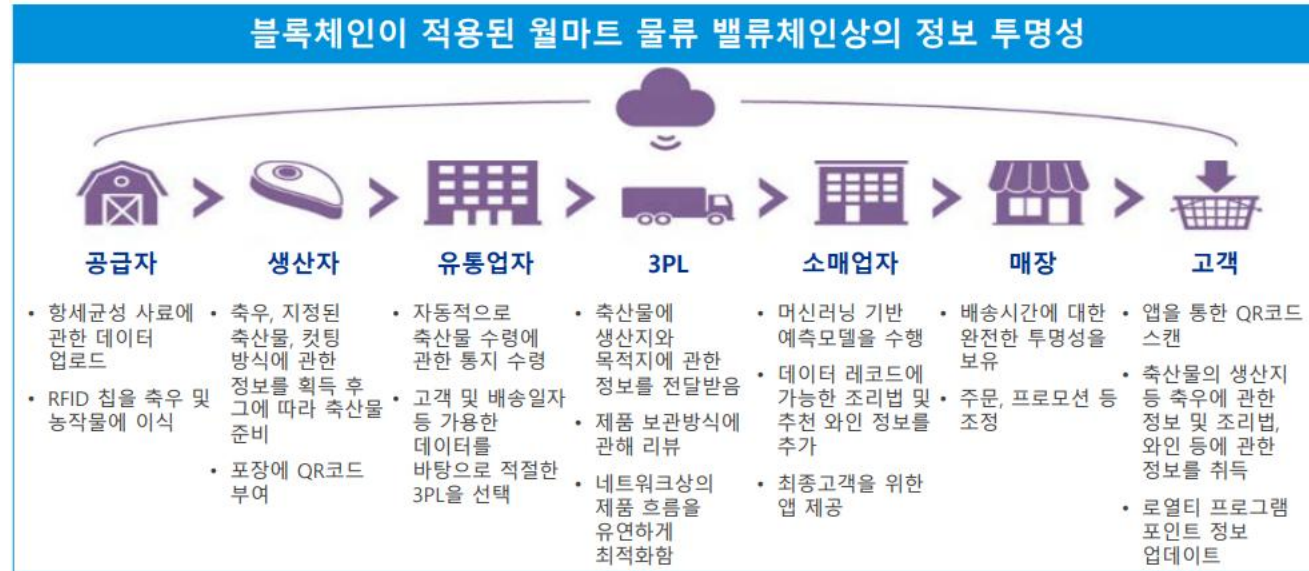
블록체인이 적용된 월마트 물류 밸류체인상의 정보 투명성

공급자

• 항세균성 사료에 관한 데이터 업로드
• RFID 칩을 축우 및 농작물에 이식

생산자

• 축우, 지정된 축산물, 컷팅 방식에 관한 정보를 획득 후 그에 따라 축산물 준비
• 포장에 QR코드 부여

유통업자

• 자동적으로 축산물 수령에 관한 통지 수령
• 고객 및 배송일자 등 가용한 데이터를 바탕으로 적절한 3PL을 선택

3PL

• 축산물에 생산지와 목적지에 관한 정보를 전달받음
• 제품 보관방식에 관해 리뷰
• 네트워크상의 제품 흐름을 유연하게 최적화함

소매업자

• 머신러닝 기반 예측모델을 수행
• 데이터 레코드에 가능한 조리법 및 추천 와인 정보를 추가
• 최종고객을 위한 앱 제공

매장

• 배송시간에 대한 완전한 투명성을 보유
• 주문, 프로모션 등 조정

고객

• 앱을 통한 QR코드 스캔
• 축산물의 생산지 등 축우에 관한 정보 및 조리법, 와인 등에 관한 정보를 취득
• 로열티 프로그램 포인트 정보 업데이트